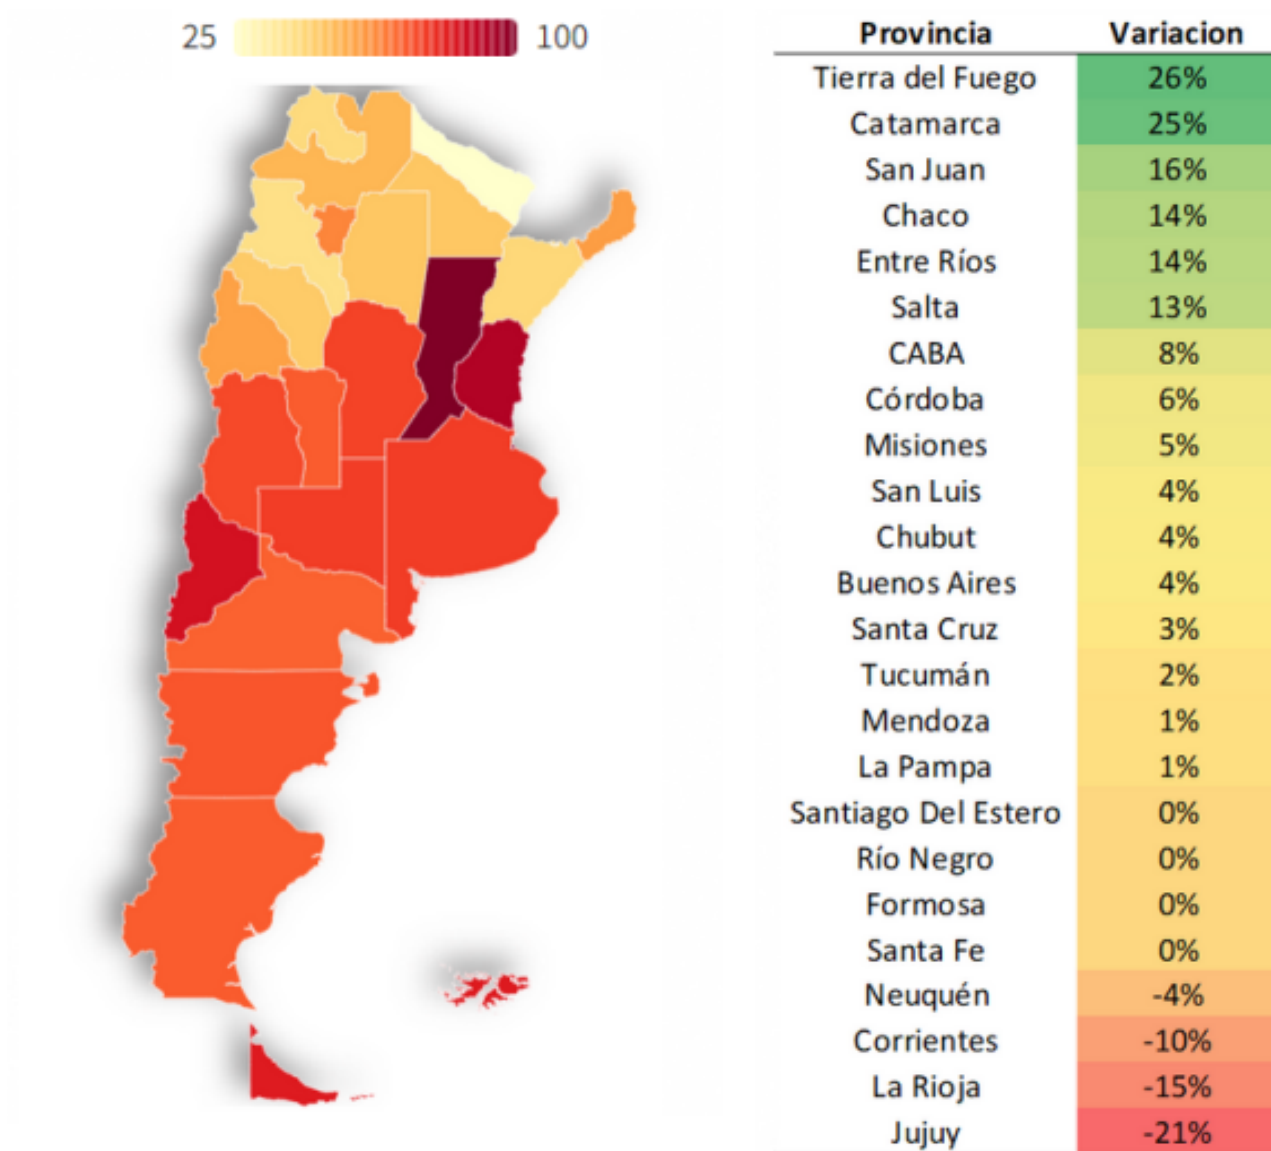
25 100

| Provincia | Variacion |
|---|---|
| Tierra del Fuego | 26% |
| Catamarca | 25% |
| San Juan | 16% |
| Chaco | 14% |
| Entre Ríos | 14% |
| Salta | 13% |
| CABA | 8% |
| Córdoba | 6% |
| Misiones | 5% |
| San Luis | 4% |
| Chubut | 4% |
| Buenos Aires | 4% |
| Santa Cruz | 3% |
| Tucumán | 2% |
| Mendoza | 1% |
| La Pampa | 1% |
| Santiago Del Estero | 0% |
| Río Negro | 0% |
| Formosa | 0% |
| Santa Fe | 0% |
| Neuquén | -4% |
| Corrientes | -10% |
| La Rioja | -15% |
| Jujuy | -21% |